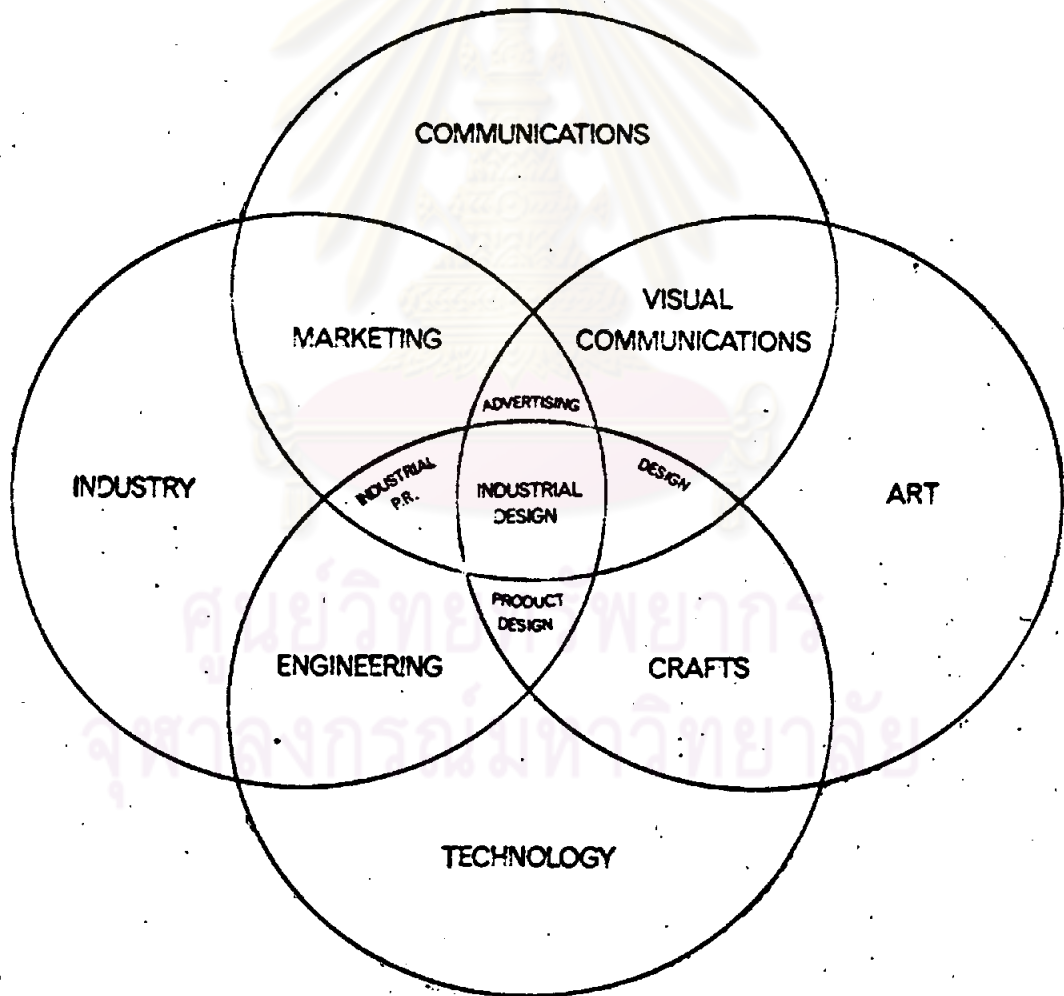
COMMUNICATIONS

MARKETING

VISUAL COMMUNICATIONS

ADVERTISING

INDUSTRY

INDUSTRIAL P.R.

INDUSTRIAL DESIGN

DESIGN

ART

PRODUCT DESIGN

ENGINEERING

CRAFTS

TECHNOLOGY

ศูนย์วิทยทรัพยากร
จุฬาลงกรณ์มหาวิทยาลัย